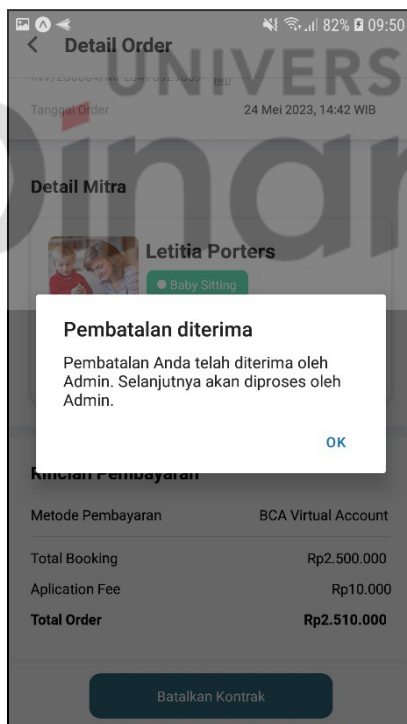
82% 09:50
Detail Order
UNIVERS
Tanggal Order
24 Mei 2023, 14:42 WIB

Detail Mitra
Letitia Porters
Baby Sitting

Pembatalan diterima
Pembatalan Anda telah diterima oleh Admin. Selanjutnya akan diproses oleh Admin.
OK

Rincian Pembayaran
Metode Pembayaran BCA Virtual Account
Total Booking Rp2.500.000
Aplication Fee Rp10.000
Total Order Rp2.510.000

Batalkan Kontrak